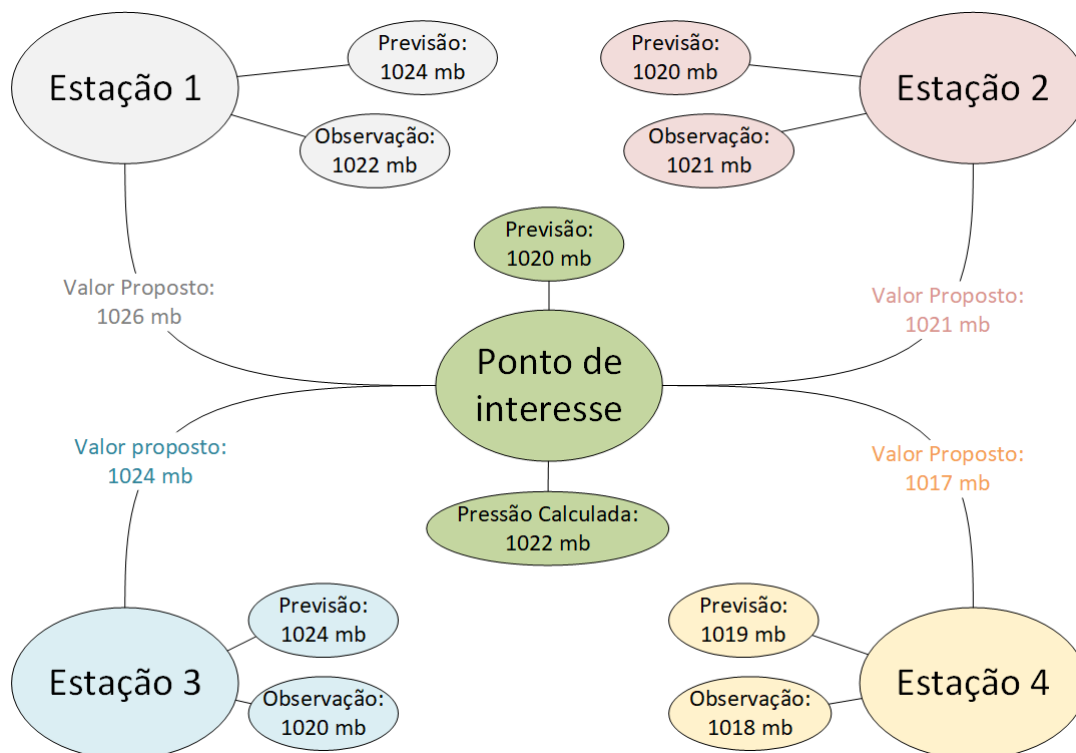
Estação 1

Previsão:
1024 mb

Observação:
1022 mb

Previsão:
1020 mb

Observação:
1021 mb

Estação 2

Previsão:
1020 mb

Valor Proposto:
1026 mb

Valor Proposto:
1021 mb

Ponto de interesse

Valor proposto:
1024 mb

Valor Proposto:
1017 mb

Pressão Calculada:
1022 mb

Previsão:
1024 mb

Estação 3

Observação:
1020 mb

Previsão:
1019 mb

Estação 4

Observação:
1018 mb